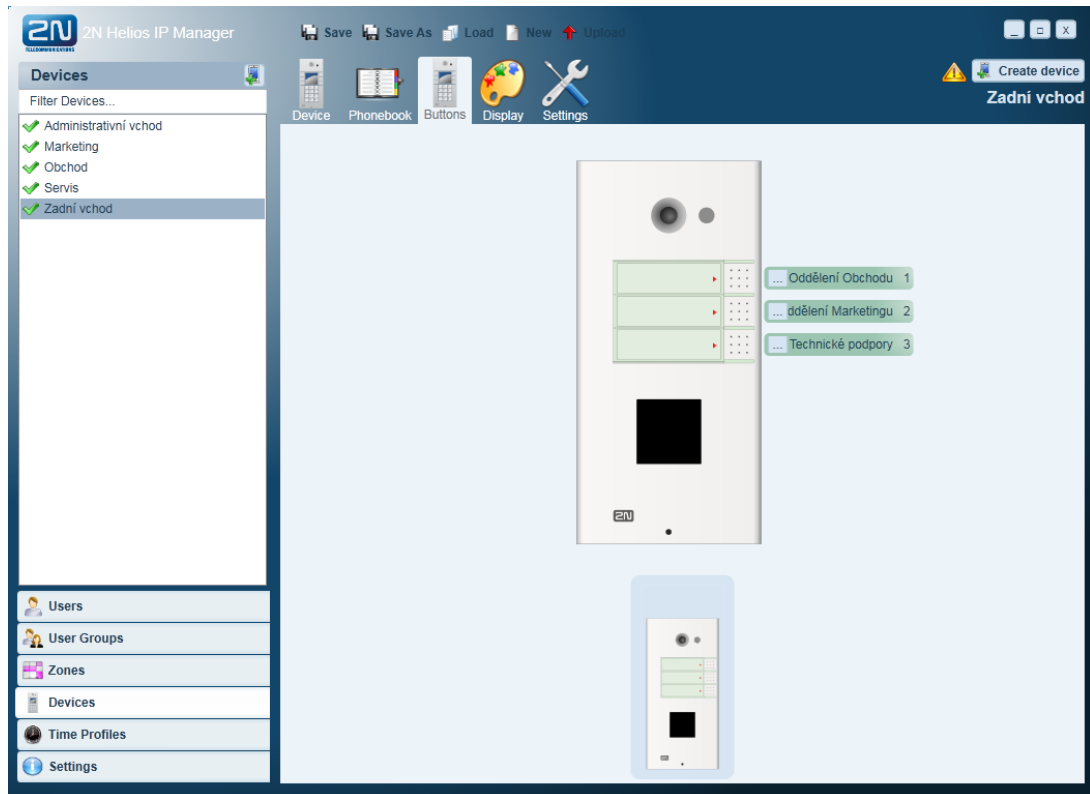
2N TELECOMMUNICATIONS 2N Helios IP Manager

Save Save As Load New Upload

_ □ X

Devices

Filter Devices...

Administrativní vchod
Marketing
Obchod
Servis
Zadní vchod

Device Phonebook Buttons Display Settings

Create device

Zadní vchod

... Oddělení Obchodu 1
... ddělení Marketingu 2
... Technické podpory 3

2N

Users
User Groups
Zones
Devices
Time Profiles
Settings